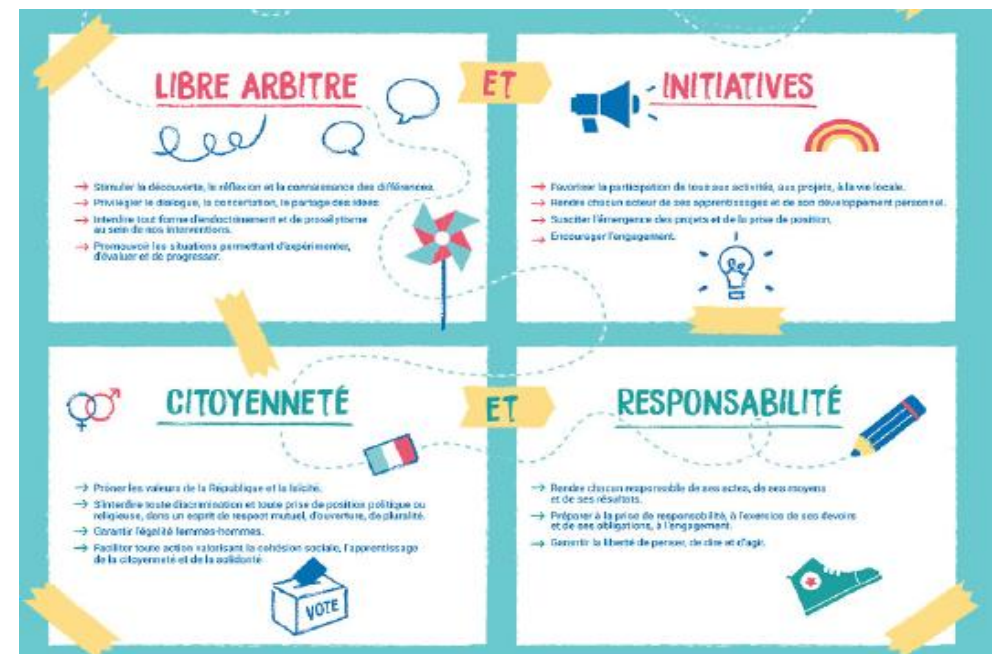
LIBRE ARBITRE

ET

INITIATIVES

→ Stimuler la découverte, la réflexion et la connaissance des différences.

→ Privilégier le dialogue, la concertation, le partage des idées.

→ Interdire toute forme d'endoctrinement et de prosélytisme au sein de nos interventions.

→ Promouvoir les situations permettant d'expérimenter, d'évaluer et de progresser.

→ Favoriser la participation de tous aux activités, aux projets, à la vie locale.

→ Rendre chacun acteur de ses apprentissages et de son développement personnel.

→ Susciter l'émergence des projets et de la prise de position.

→ Encourager l'engagement.

CITOYENNETÉ

ET

RESPONSABILITÉ

→ Prôner les valeurs de la République et la laïcité.

→ S'interdire toute discrimination et toute prise de position politique ou religieuse, dans un esprit de respect mutuel, d'ouverture, de pluralité.

→ Garantir l'égalité femmes-hommes.

→ Faciliter toute action valorisant la cohésion sociale, l'apprentissage de la citoyenneté et de la solidarité.

VOTE

→ Rendre chacun responsable de ses actes, de ses moyens et de ses résultats.

→ Préparer à la prise de responsabilité, à l'exercice de ses devoirs et de ses obligations, à l'engagement.

→ Garantir la liberté de penser, de dire et d'agir.